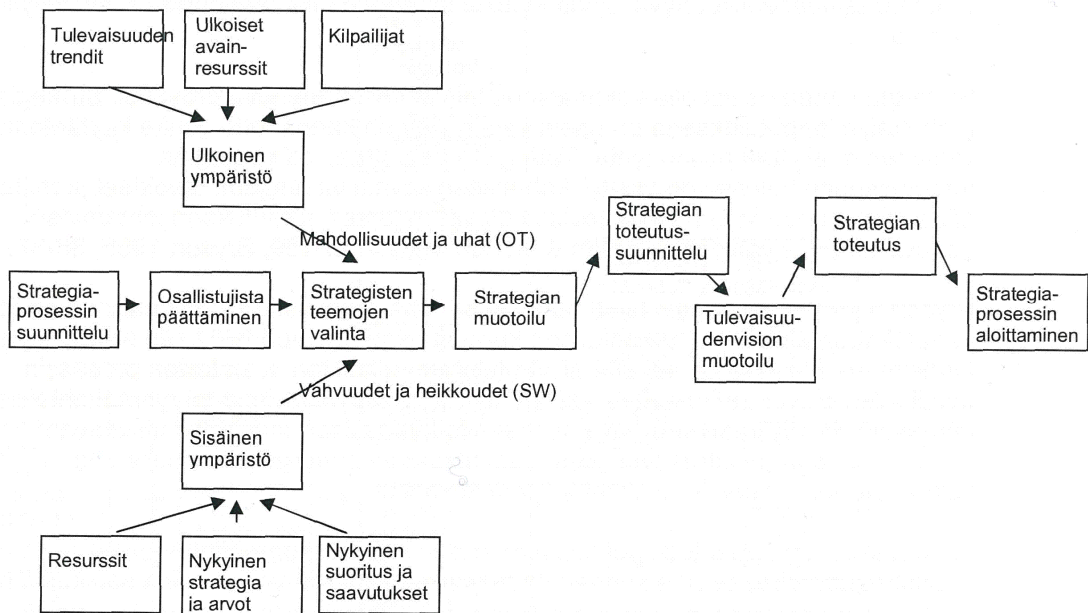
Tulevaisuuden trendit

Ulkoiset avainresurssit

Kilpailijat

Ulkoinen ympäristö

Mahdollisuudet ja uhat (OT)

Strategiaprosessin suunnittelu

Osallistujista päättäminen

Strategisten teemojen valinta

Strategian muotoilu

Strategian toteutussuunnittelu

Tulevaisuudenvision muotoilu

Strategian toteutus

Strategiaprosessin aloittaminen

Vahvuudet ja heikkoudet (SW)

Sisäinen ympäristö

Resurssit

Nykyinen strategia ja arvot

Nykyinen suoritus ja saavutukset